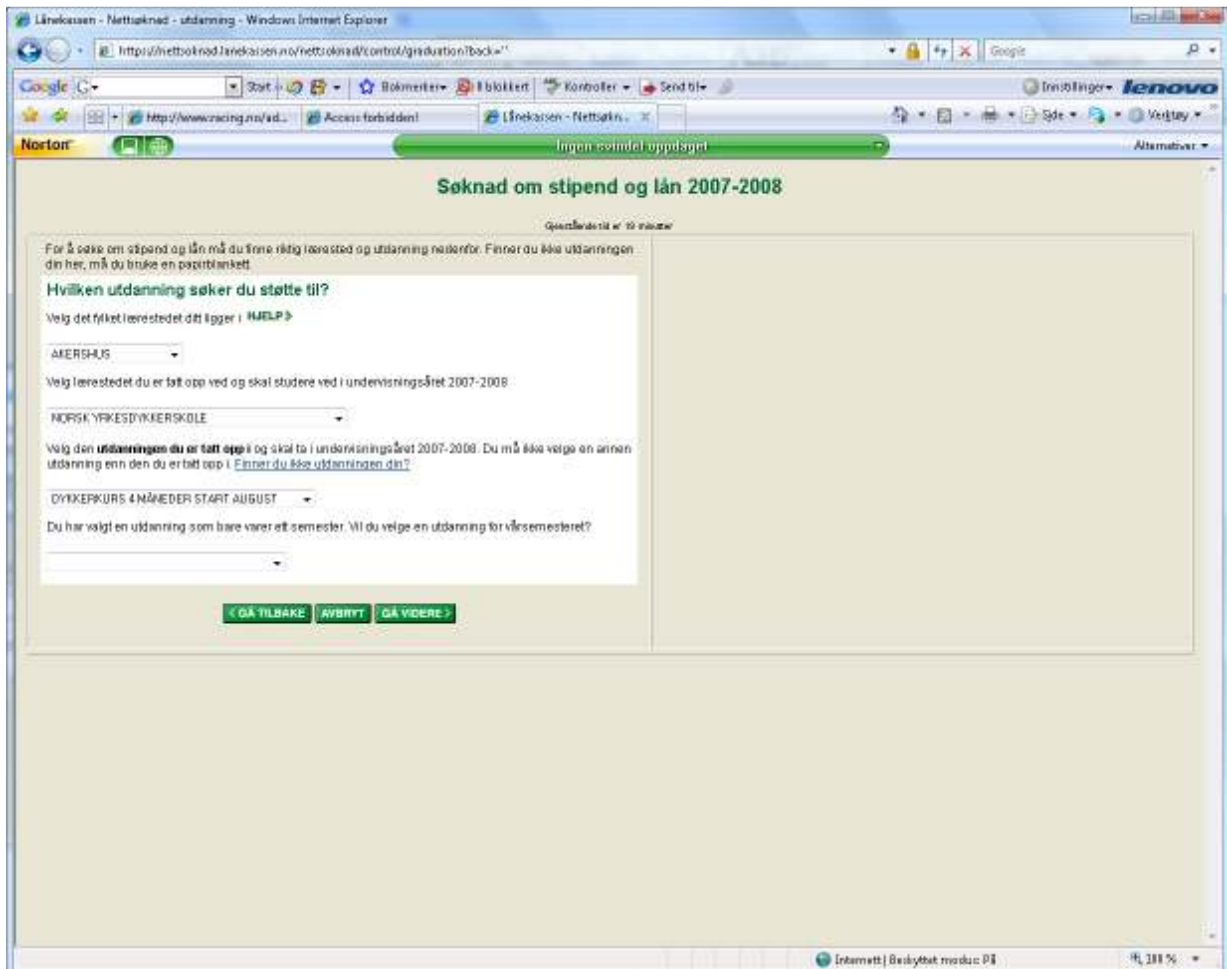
Lånekassen - Nettsøknad - utdanning - Windows Internet Explorer

https://nettsoknad.lanekassen.no/nettsoknad/control/graduation?back='

Google

Google

Start

Bokmerker

0 blokkert

Kontroller

Send til

Innstillinger

lenovo

http://www.racing.no/ad...

Access forbidden!

Lånekassen - Nettsøkn...

Side

Verktøy

Norton

Ingen svindel oppdaget

Alternativer

Søknad om stipend og lån 2007-2008

Gjenstående tid er 19 minutter

For å søke om stipend og lån må du finne riktig lærested og utdanning nedenfor. Finner du ikke utdanningen din her, må du bruke en papirblankett.

Hvilken utdanning søker du støtte til?

Velg det fylket lærestedet ditt ligger i HJELP

AKERSHUS

Velg lærestedet du er tatt opp ved og skal studere ved i undervisningsåret 2007-2008

NORSK YRKESDYKKERSKOLE

Velg den **utdanningen du er tatt opp** i og skal ta i undervisningsåret 2007-2008. Du må ikke velge en annen utdanning enn den du er tatt opp i. Finner du ikke utdanningen din?

DYKKERKURS 4 MÅNEDER START AUGUST

Du har valgt en utdanning som bare varer ett semester. Vil du velge en utdanning for vårsemesteret?

< GÅ TILBAKE AVBRYT GÅ VIDERE >

Internett | Beskyttet modus: På

100 %